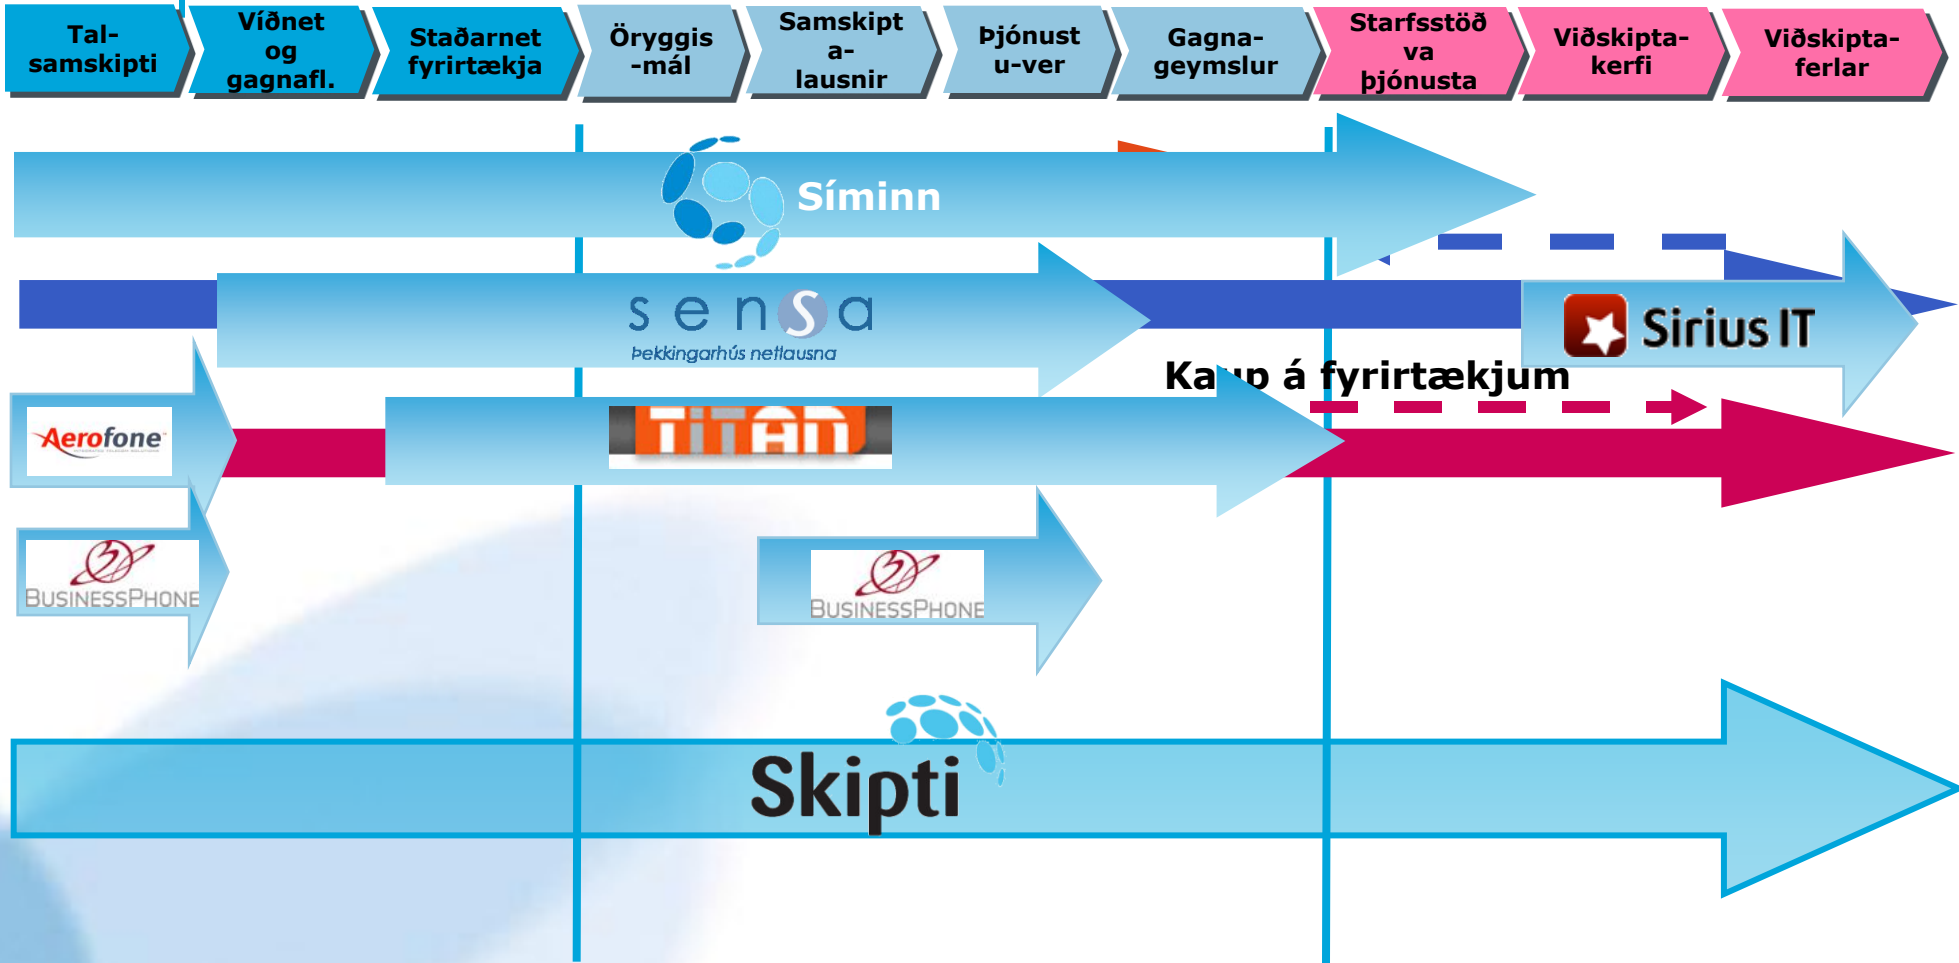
Tal-samskipti

Víðnet og gagnafl.

Staðarnet fyrirtækja

Öryggis-mál

Samskipta-lausnir

Þjónustu-ver

Gagna-geymslur

Starfsstöðva þjónusta

Viðskipta-kerfi

Viðskipta-ferlar

Síminn

sensa

Þekkingarhús netlausna

Sirius IT

Kaup á fyrirtækjum

Aerofone

TITAN

BUSINESSPHONE

BUSINESSPHONE

Skipti